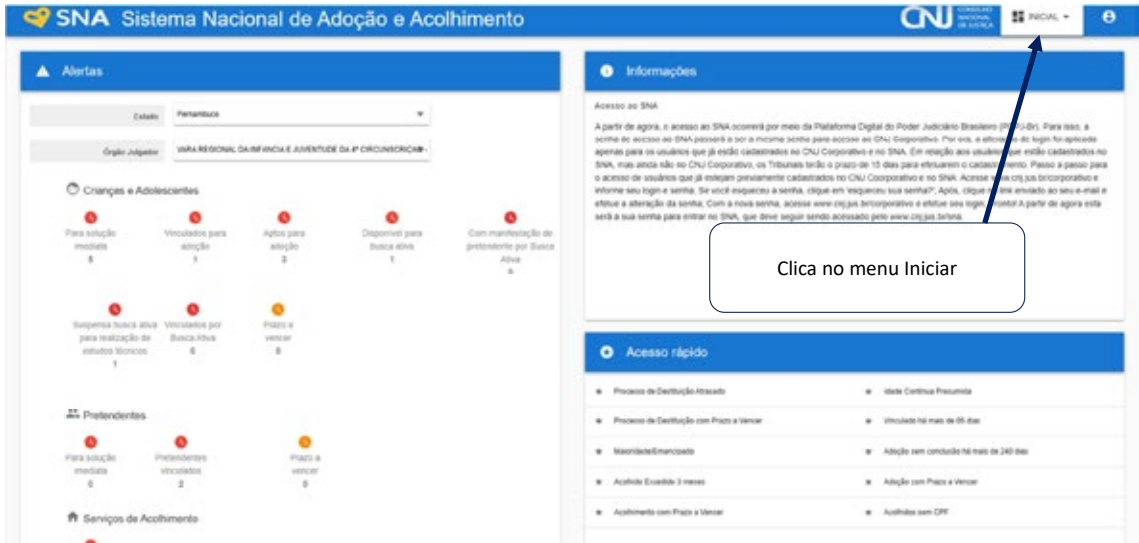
SNA Sistema Nacional de Adoção e Acolhimento

CNJ CONSELHO NACIONAL DE JUSTIÇA

INICIAL

Alertas

Estado Pernambuco

Órgão Julgador VARA REGIONAL DA INFANCIA E JUVENTUDE DA 4ª CIRCUNSCRIÇÃO -

Crianças e Adolescentes

Para solução imediata 5

Vinculados para adoção 1

Aptos para adoção 3

Disponível para busca ativa 1

Com manifestação de pretendente por Busca Ativa 0

Suspensa busca ativa para realização de estudos técnicos 1

Vinculados por Busca Ativa 0

Prazo a vencer 0

Pretendentes

Para solução imediata 0

Pretendentes vinculados 2

Prazo a vencer 0

Serviços de Acolhimento

Informações

Acesso ao SNA

A partir de agora, o acesso ao SNA ocorrerá por meio da Plataforma Digital do Poder Judiciário Brasileiro (PDPJ-Br). Para isso, a senha de acesso ao SNA passará a ser a mesma senha para acesso ao CNJ Corporativo. Por isso, a alteração do login foi aplicada apenas para os usuários que já estão cadastrados no CNJ Corporativo e no SNA. Em relação aos usuários que estão cadastrados no SNA, mas ainda não no CNJ Corporativo, os Tribunais terão o prazo de 15 dias para efetuarem o cadastramento. Passo a passo para o acesso de usuários que já estejam previamente cadastrados no CNJ Coorporativo e no SNA: Acesse www.cnj.jus.br/corporativo e informe seu login e senha. Se você esqueceu a senha, clique em "esqueceu sua senha?". Após, clique no link enviado ao seu e-mail e efetue a alteração da senha; Com a nova senha, acesse www.cnj.jus.br/corporativo e efetue seu login. Pronto! A partir de agora esta será a sua senha para entrar no SNA, que deve seguir sendo acessado pelo www.cnj.jus.br/sna.

Clica no menu Iniciar

Acesso rápido

Processo de Destituição Atrasado

Idade Contínua Presumida

Processo de Destituição com Prazo a Vencer

Vinculado há mais de 05 dias

Maioridade/Emancipado

Adoção sem conclusão há mais de 240 dias

Acolhido Excedido 3 meses

Adoção com Prazo a Vencer

Acolhimento com Prazo a Vencer

Acolhidos sem CPF